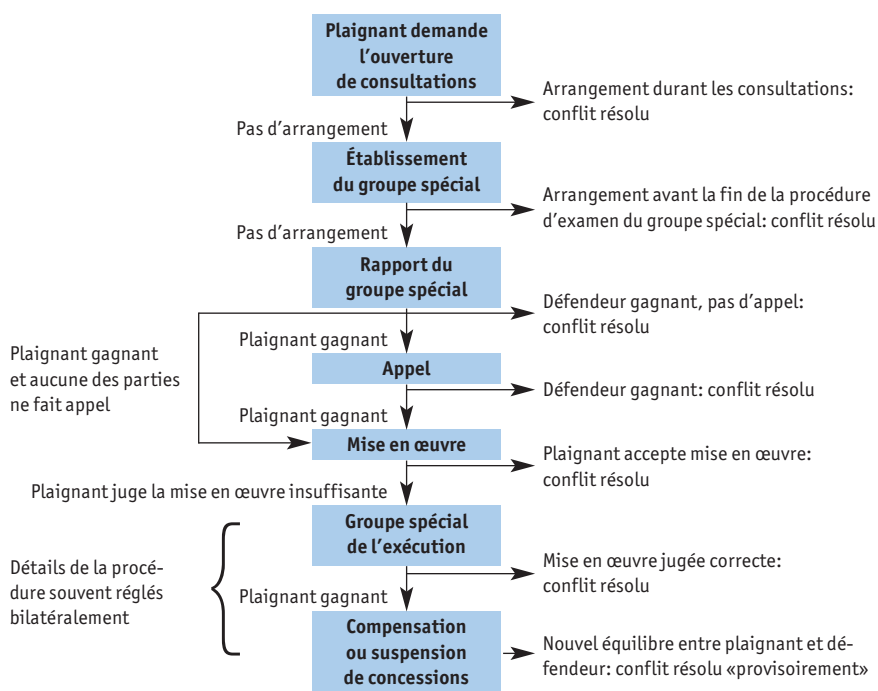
Plaignant demande l'ouverture de consultations

Arrangement durant les consultations: conflit résolu

Pas d'arrangement

Établissement du groupe spécial

Arrangement avant la fin de la procédure d'examen du groupe spécial: conflit résolu

Pas d'arrangement

Rapport du groupe spécial

Défendeur gagnant, pas d'appel: conflit résolu

Plaignant gagnant

Plaignant gagnant et aucune des parties ne fait appel

Appel

Défendeur gagnant: conflit résolu

Plaignant gagnant

Mise en œuvre

Plaignant accepte mise en œuvre: conflit résolu

Plaignant juge la mise en œuvre insuffisante

Groupe spécial de l'exécution

Détails de la procédure souvent réglés bilatéralement

Mise en œuvre jugée correcte: conflit résolu

Plaignant gagnant

Compensation ou suspension de concessions

Nouvel équilibre entre plaignant et défendeur: conflit résolu «provisoirement»